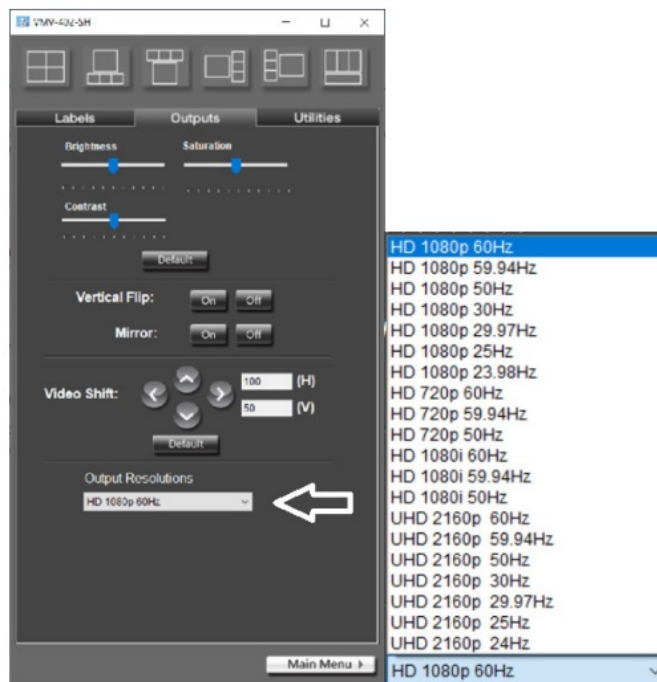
VMV-402-SH

Labels
Outputs
Utilities

Brightness
Saturation
Contrast
Default

Vertical Flip: On Off
Mirror: On Off

Video Shift:
100 (H)
50 (V)
Default

Output Resolutions
HD 1080p 60Hz

Main Menu

HD 1080p 60Hz
HD 1080p 59.94Hz
HD 1080p 50Hz
HD 1080p 30Hz
HD 1080p 29.97Hz
HD 1080p 25Hz
HD 1080p 23.98Hz
HD 720p 60Hz
HD 720p 59.94Hz
HD 720p 50Hz
HD 1080i 60Hz
HD 1080i 59.94Hz
HD 1080i 50Hz
UHD 2160p 60Hz
UHD 2160p 59.94Hz
UHD 2160p 50Hz
UHD 2160p 30Hz
UHD 2160p 29.97Hz
UHD 2160p 25Hz
UHD 2160p 24Hz
HD 1080p 60Hz